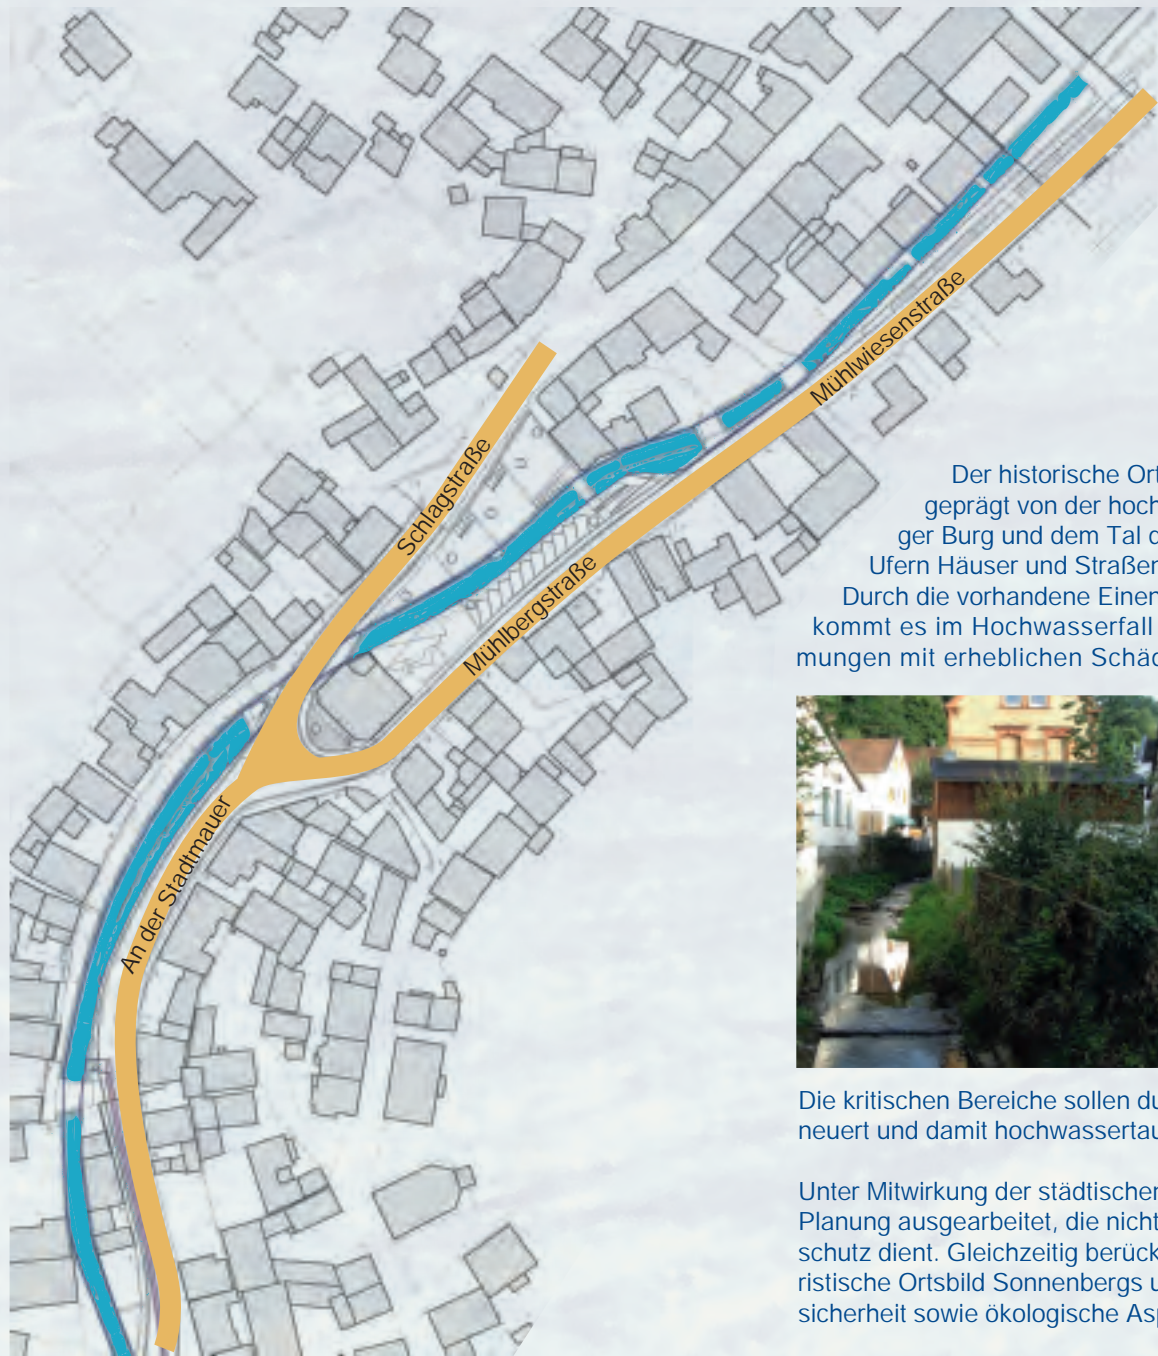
Mühlwiesenstraße

Schlagstraße

Mühlbergstraße

An der Stadtmauer

Der historische Ort
geprägt von der hoch
ger Burg und dem Tal d
Ufern Häuser und Straßen
Durch die vorhandene Einen
kommt es im Hochwasserfall
mungen mit erheblichen Schäd

Die kritischen Bereiche sollen du
neuert und damit hochwassertau

Unter Mitwirkung der städtischen
Planung ausgearbeitet, die nicht
schutz dient. Gleichzeitig berück
ristische Ortsbild Sonnenbergs u
sicherheit sowie ökologische Asp